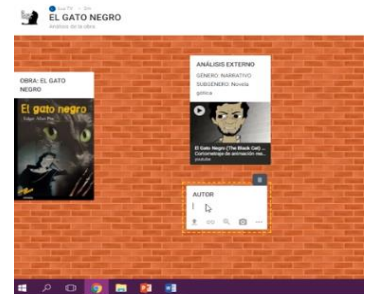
EL GATO NEGRO
Análisis de la obra

OBRA: EL GATO NEGRO

El gato negro
Edgar Allan Poe

ANÁLISIS EXTERNO
GÉNERO: NARRATIVO
SUBGÉNERO: Novela gótica

El Gato Negro (The Black Cat) ...
Cortometraje de animación ma...
youtube

AUTOR